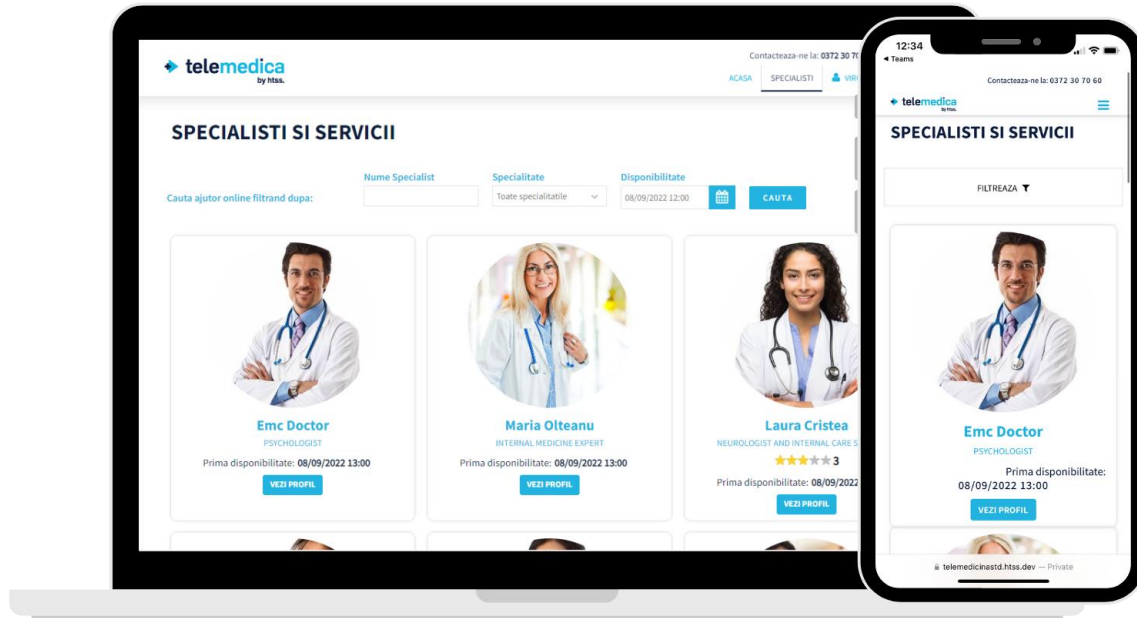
telemedica
by htss.

Contacteaza-ne la: 0372 30 7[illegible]

ACASA | SPECIALISTI | VIR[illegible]

SPECIALISTI SI SERVICII

Cauta ajutor online filtrand dupa:

Nume Specialist

Specialitate
Toate specialitatile

Disponibilitate
08/09/2022 12:00

CAUTA

Emc Doctor
PSYCHOLOGIST
Prima disponibilitate: 08/09/2022 13:00
VEZI PROFIL

Maria Olteanu
INTERNAL MEDICINE EXPERT
Prima disponibilitate: 08/09/2022 13:00
VEZI PROFIL

Laura Cristea
NEUROLOGIST AND INTERNAL CARE S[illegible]
3
Prima disponibilitate: 08/09/2022
VEZI PROFIL

12:34
◂ Teams

Contacteaza-ne la: 0372 30 70 60

telemedica
by htss.

SPECIALISTI SI SERVICII

FILTREAZA

Emc Doctor
PSYCHOLOGIST
Prima disponibilitate: 08/09/2022 13:00
VEZI PROFIL

telemedicinastd.htss.dev — Private